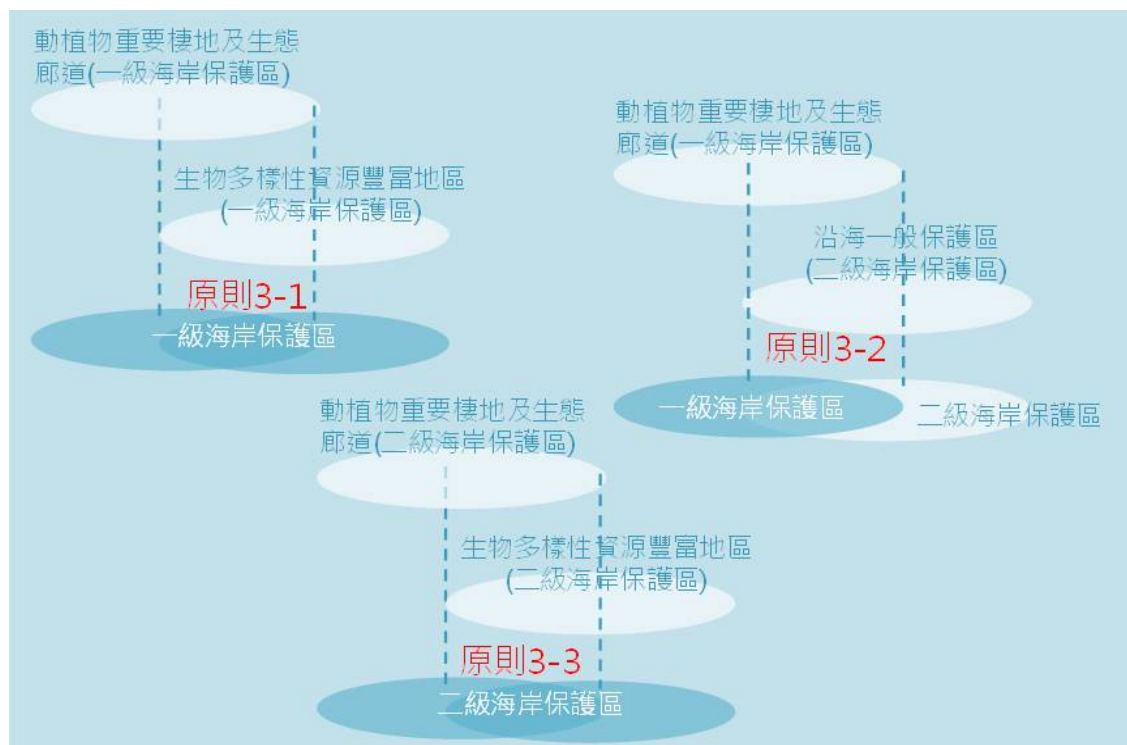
動植物重要棲地及生態廊道(一級海岸保護區)

生物多樣性資源豐富地區(一級海岸保護區)

原則3-1

一級海岸保護區

動植物重要棲地及生態廊道(一級海岸保護區)

沿海一般保護區(二級海岸保護區)

原則3-2

一級海岸保護區

二級海岸保護區

動植物重要棲地及生態廊道(二級海岸保護區)

生物多樣性資源豐富地區(二級海岸保護區)

原則3-3

二級海岸保護區